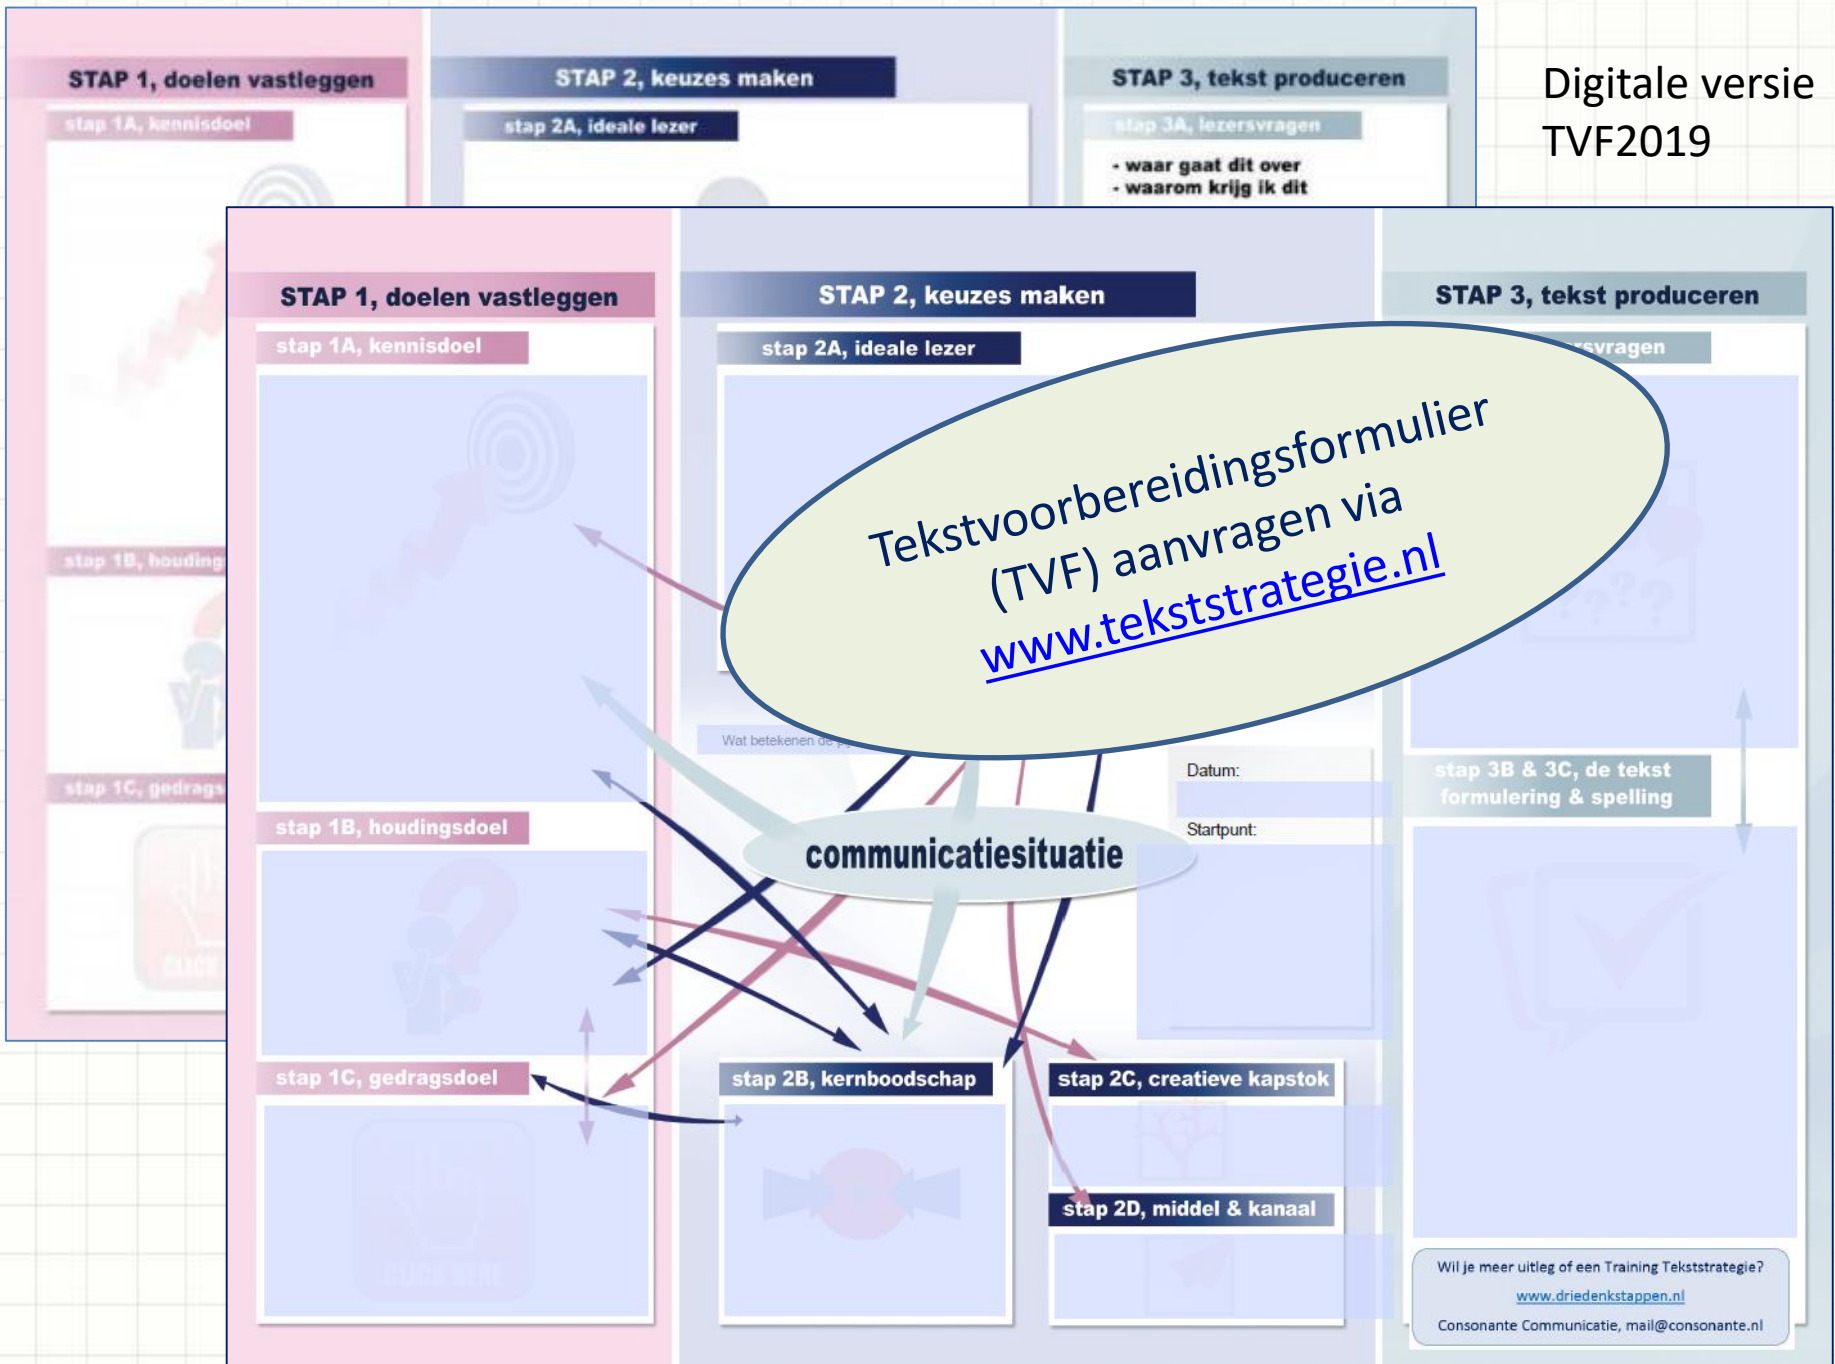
STAP 1, doelen vastleggen

stap 1A, kennisdoel

stap 1B, houding

stap 1C, gedrags

STAP 2, keuzes maken

stap 2A, ideale lezer

STAP 3, tekst produceren

stap 3A, lezersvragen

- waar gaat dit over
- waarom krijg ik dit

Digitale versie TVF2019

STAP 1, doelen vastleggen

stap 1A, kennisdoel

stap 1B, houdingsdoel

stap 1C, gedragsdoel

STAP 2, keuzes maken

stap 2A, ideale lezer

Wat betekenen de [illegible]

communicatiesituatie

Datum:

Startpunt:

stap 2B, kernboodschap

stap 2C, creatieve kapstok

stap 2D, middel & kanaal

STAP 3, tekst produceren

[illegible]rsvragen

stap 3B & 3C, de tekst formulering & spelling

Wil je meer uitleg of een Training Tekststrategie?
www.driedenkstappen.nl
Consonante Communicatie, mail@consonante.nl

Tekstvoorbereidingsformulier (TVF) aanvragen via www.tekststrategie.nl